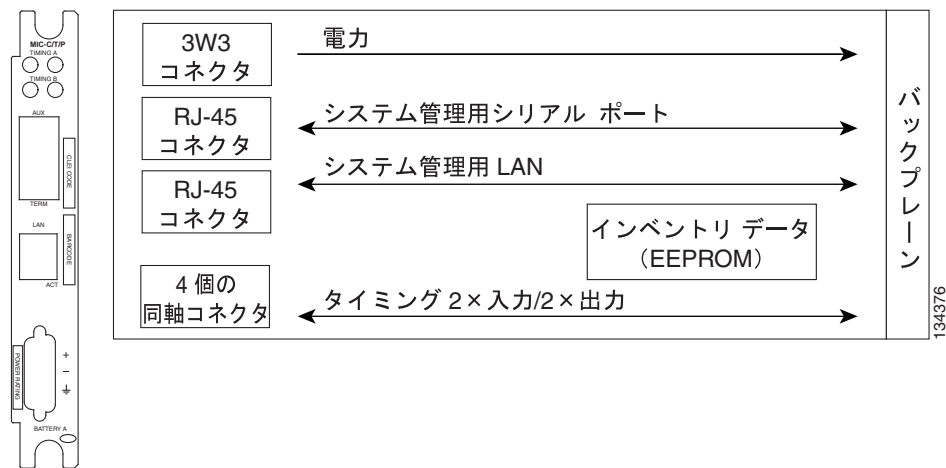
MIC-C/T/P
TIMING A
TIMING B
AUX
CLEI CODE
TERM
LAN
BARCODE
ACT
POWER RATING
+
−
⏚
BATTERY A

3W3
コネクタ

電力

RJ-45
コネクタ

システム管理用シリアル ポート

RJ-45
コネクタ

システム管理用 LAN

インベントリ データ
(EEPROM)

4 個の
同軸コネクタ

タイミング 2×入力/2×出力

バックプレーン

134376